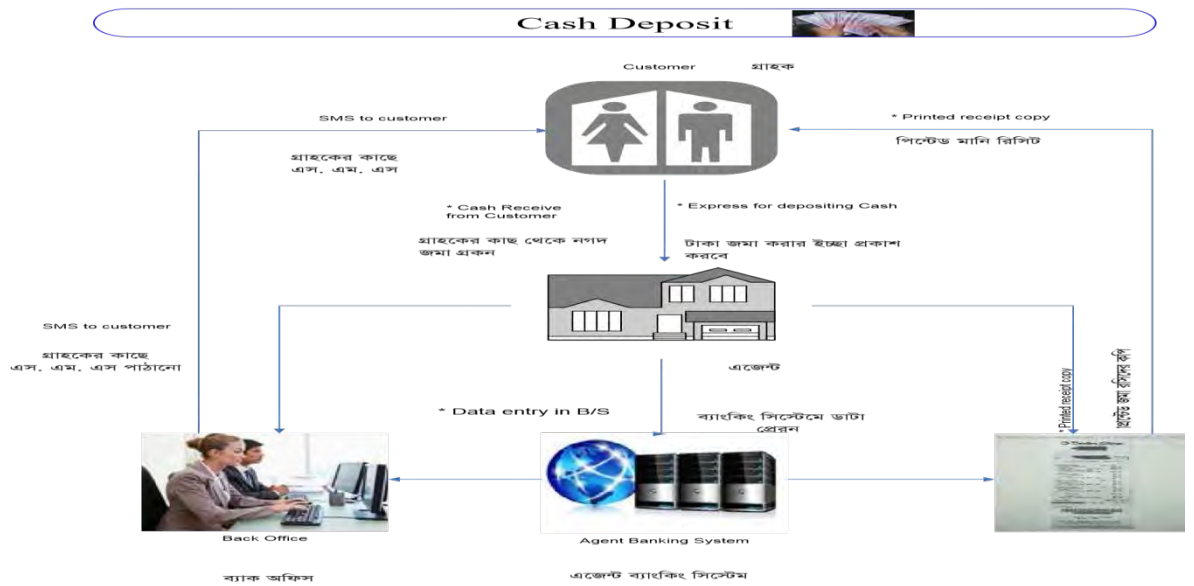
Cash Deposit

Customer গ্রাহক

SMS to customer

গ্রাহকের কাছে এস. এম. এস

* Printed receipt copy

প্রিন্টেড মানি রিসিট

* Cash Receive from Customer

গ্রাহকের কাছ থেকে নগদ জমা গ্রহন

* Express for depositing Cash

টাকা জমা করার ইচ্ছা প্রকাশ করবে

SMS to customer

গ্রাহকের কাছে এস. এম. এস পাঠানো

এজেন্ট

* Data entry in B/S

ব্যাংকিং সিস্টেমে ডাটা প্রেরন

* Printed receipt copy

প্রিন্টেড জমা রসিদের কপি

Back Office

ব্যাক অফিস

Agent Banking System

এজেন্ট ব্যাংকিং সিস্টেম